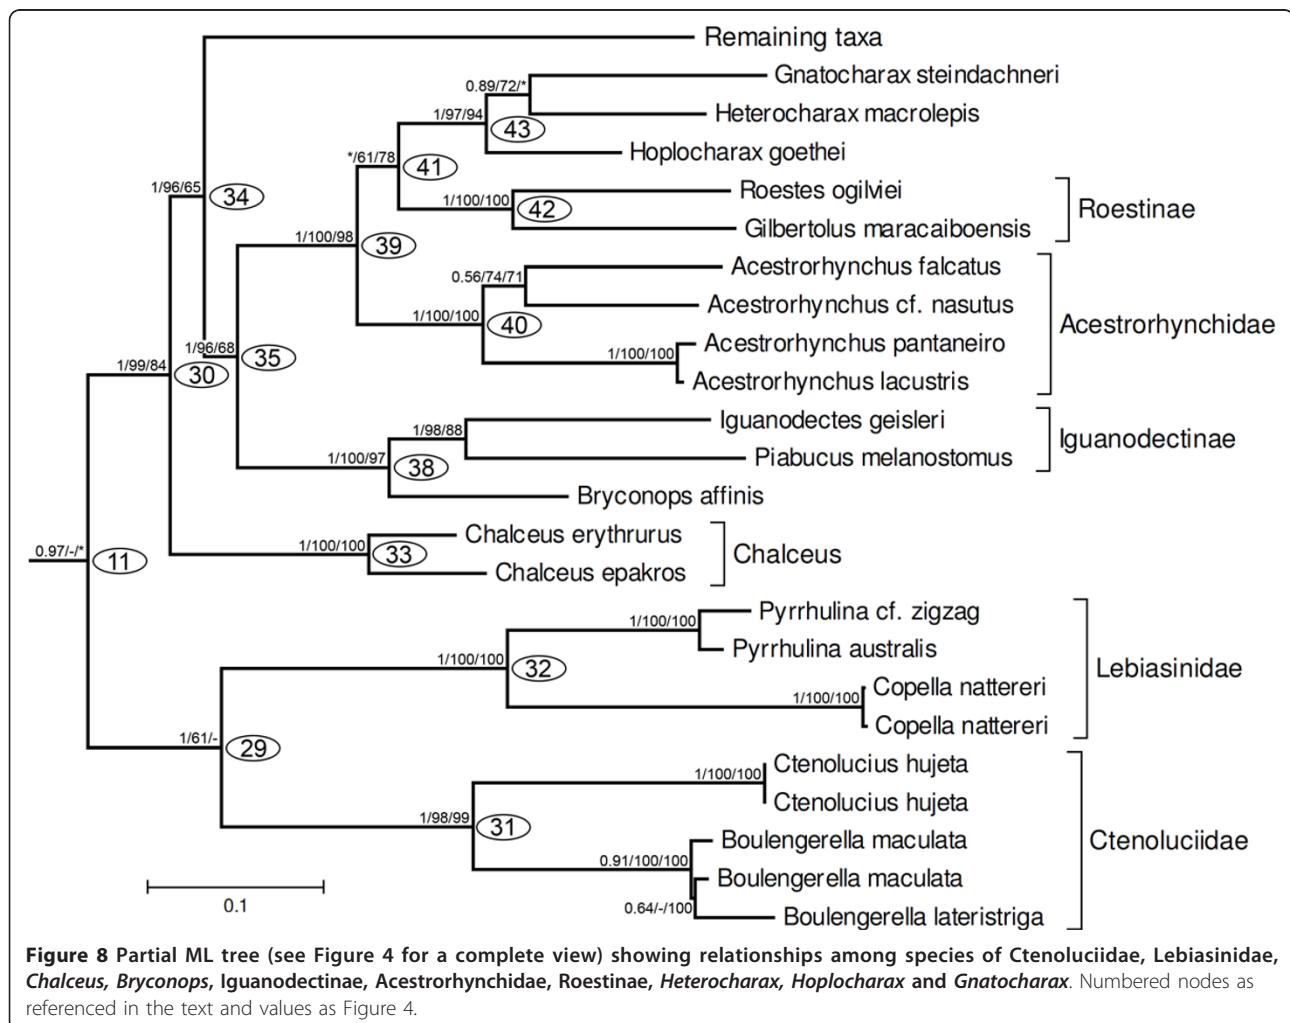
Remaining taxa

0.89/72/*
Gnatocharax steindachneri
1/97/94
43
Heterocharax macrolepis
*/61/78
41
Hoplocharax goethei
1/96/65
34
1/100/100
42
Roestes ogilviei
Gilbertolus maracaiboensis
Roestinae
1/100/98
39
0.56/74/71
Acestrorhynchus falcatus
Acestrorhynchus cf. nasutus
1/100/100
40
Acestrorhynchidae
1/96/68
35
1/100/100
Acestrorhynchus pantaneiro
1/99/84
30
Acestrorhynchus lacustris
1/98/88
Iguanodectes geisleri
Iguanodectinae
1/100/97
38
Piabucus melanostomus
Bryconops affinis
1/100/100
33
Chalceus erythrurus
Chalceus
0.97/-/*
11
Chalceus epakros
1/100/100
Pyrrhulina cf. zigzag
Pyrrhulina australis
1/100/100
32
Lebiasinidae
1/100/100
Copella nattereri
Copella nattereri
1/61/-
29
1/100/100
Ctenolucius hujeta
Ctenolucius hujeta
1/98/99
31
Ctenoluciidae
Boulengerella maculata
0.91/100/100
Boulengerella maculata
0.1
0.64/-/100
Boulengerella lateristriga

**Figure 8 Partial ML tree (see Figure 4 for a complete view) showing relationships among species of Ctenoluciidae, Lebiasinidae, *Chalceus, Bryconops*, Iguanodectinae, Acestrorhynchidae, Roestinae, *Heterocharax, Hoplocharax* and *Gnatocharax*.** Numbered nodes as referenced in the text and values as Figure 4.